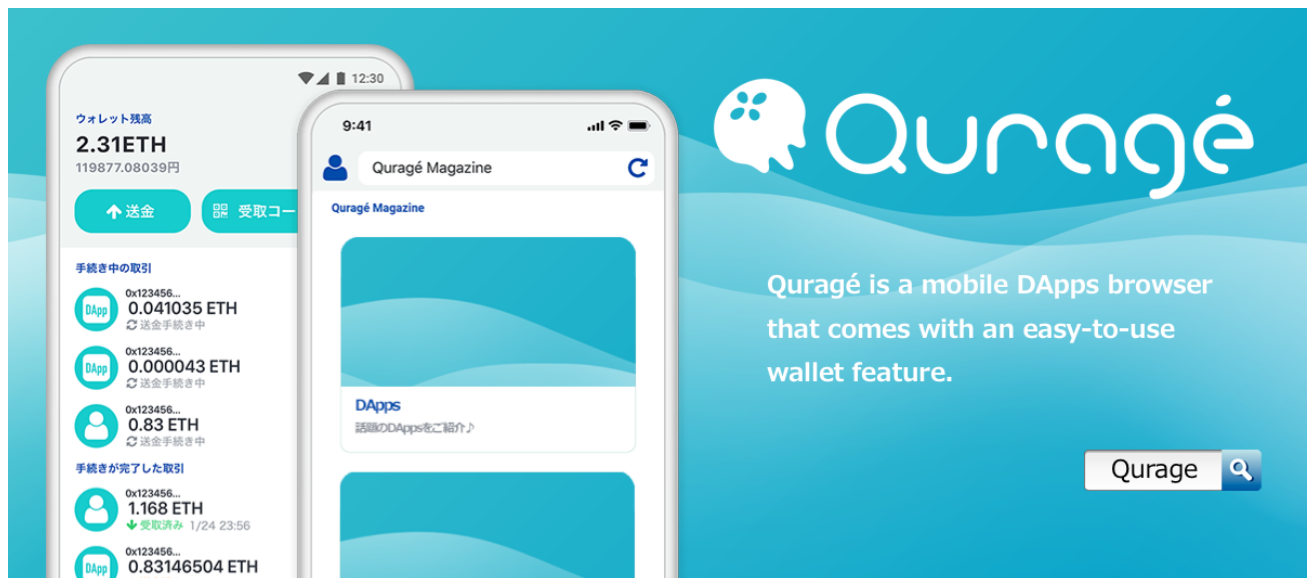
12:30

ウォレット残高
2.31ETH
119877.08039円

送金
受取コー

手続き中の取引
DApp
0x123456...
0.041035 ETH
送金手続き中
DApp
0x123456...
0.000043 ETH
送金手続き中
0x123456...
0.83 ETH
送金手続き中
手続きが完了した取引
0x123456...
1.168 ETH
受取済み 1/24 23:56
DApp
0x123456...
0.83146504 ETH

9:41
Quragé Magazine
Quragé Magazine
DApps
話題のDAppsをご紹介♪

Quragé

Quragé is a mobile DApps browser that comes with an easy-to-use wallet feature.

Qurage